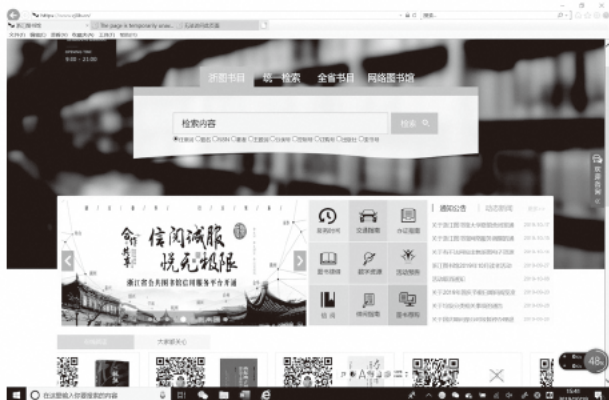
https://www.zjlib.cn/
The page is temporarily unav...
浙江图书馆

9:00 – 21:00

新图书目　统一检索　全省书目　网络图书馆

检索内容
检索

信阅诚服
悦无极限
浙江省公共图书馆信用服务平台开通

通知公告　动态新闻

借阅历史　交通指南　办证指南
图书荐读　数字资源　活动预告
讲座　借阅指南　图书预约

48

在这里输入你要搜索的内容

15:41